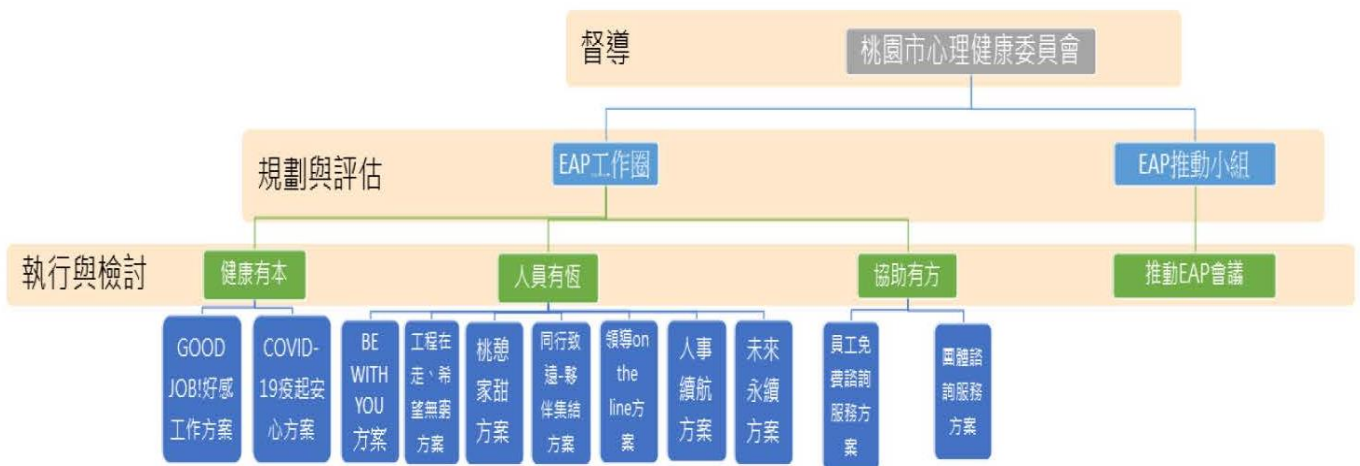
督導

桃園市心理健康委員會

規劃與評估

EAP工作圈

EAP推動小組

執行與檢討

健康有本

人員有恆

協助有方

推動EAP會議

GOOD JOB!好感工作方案

COVID-19疫起安心方案

BE WITH YOU方案

工程在走、希望無窮方案

桃憩家甜方案

同行致遠-夥伴集結方案

領導on the line方案

人事續航方案

未來永續方案

員工免費諮詢服務方案

團體諮詢服務方案